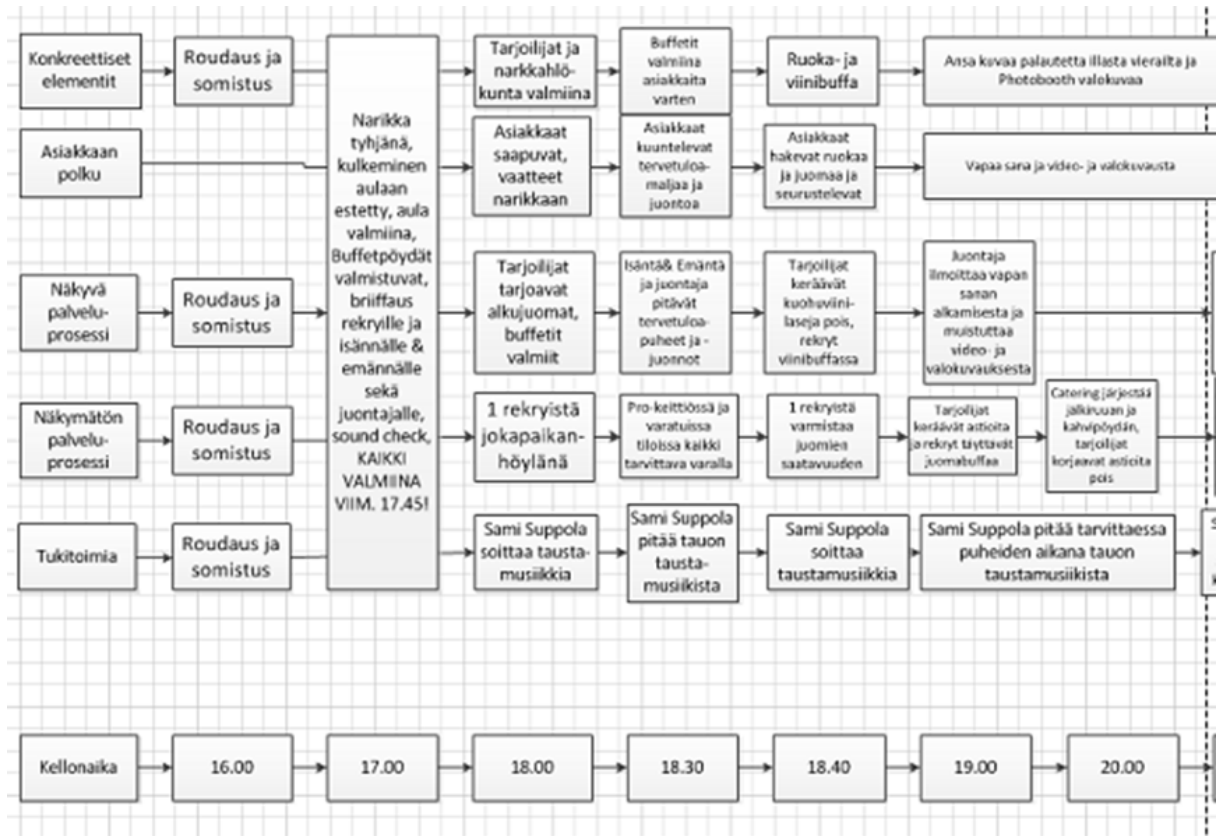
Konkreettiset elementit

Roudaus ja somistus

Narikka tyhjänä, kulkeminen aulaan estetty, aula valmiina, Buffetpöydät valmistuvat, briiffaus rekryille ja isännälle & emännälle sekä juontajalle, sound check, KAIKKI VALMIINA VIIM. 17.45!

Tarjoilijat ja narkkahlökunta valmiina

Buffetit valmiina asiakkaita varten

Ruoka- ja viinibuffa

Ansa kuvaa palautetta illasta vierailta ja Photobooth valokuvaa

Asiakkaan polku

Asiakkaat saapuvat, vaatteet narikkaan

Asiakkaat kuuntelevat tervetuloamaljaa ja juontoa

Asiakkaat hakevat ruokaa ja juomaa ja seurustelevat

Vapaa sana ja video- ja valokuvausta

Näkyvä palveluprosessi

Roudaus ja somistus

Tarjoilijat tarjoavat alkujuomat, buffetit valmiit

Isäntä& Emäntä ja juontaja pitävät tervetuloapuheet ja -juonnot

Tarjoilijat keräävät kuohuviinilaseja pois, rekryt viinibuffassa

Juontaja ilmoittaa vapaan sanan alkamisesta ja muistuttaa video- ja valokuvauksesta

Näkymätön palveluprosessi

Roudaus ja somistus

1 rekryistä jokapaikanhöylänä

Pro-keittiössä ja varatuissa tiloissa kaikki tarvittava varalla

1 rekryistä varmistaa juomien saatavuuden

Tarjoilijat keräävät astioita ja rekryt täyttävät juomabuffaa

Catering järjestää jälkiruuan ja kahvipöydän, tarjoilijat korjaavat astioita pois

Tukitoimia

Roudaus ja somistus

Sami Suppola soittaa taustamusiikkia

Sami Suppola pitää tauon taustamusiikista

Sami Suppola soittaa taustamusiikkia

Sami Suppola pitää tarvittaessa puheiden aikana tauon taustamusiikista

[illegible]

Kellonaika

16.00

17.00

18.00

18.30

18.40

19.00

20.00